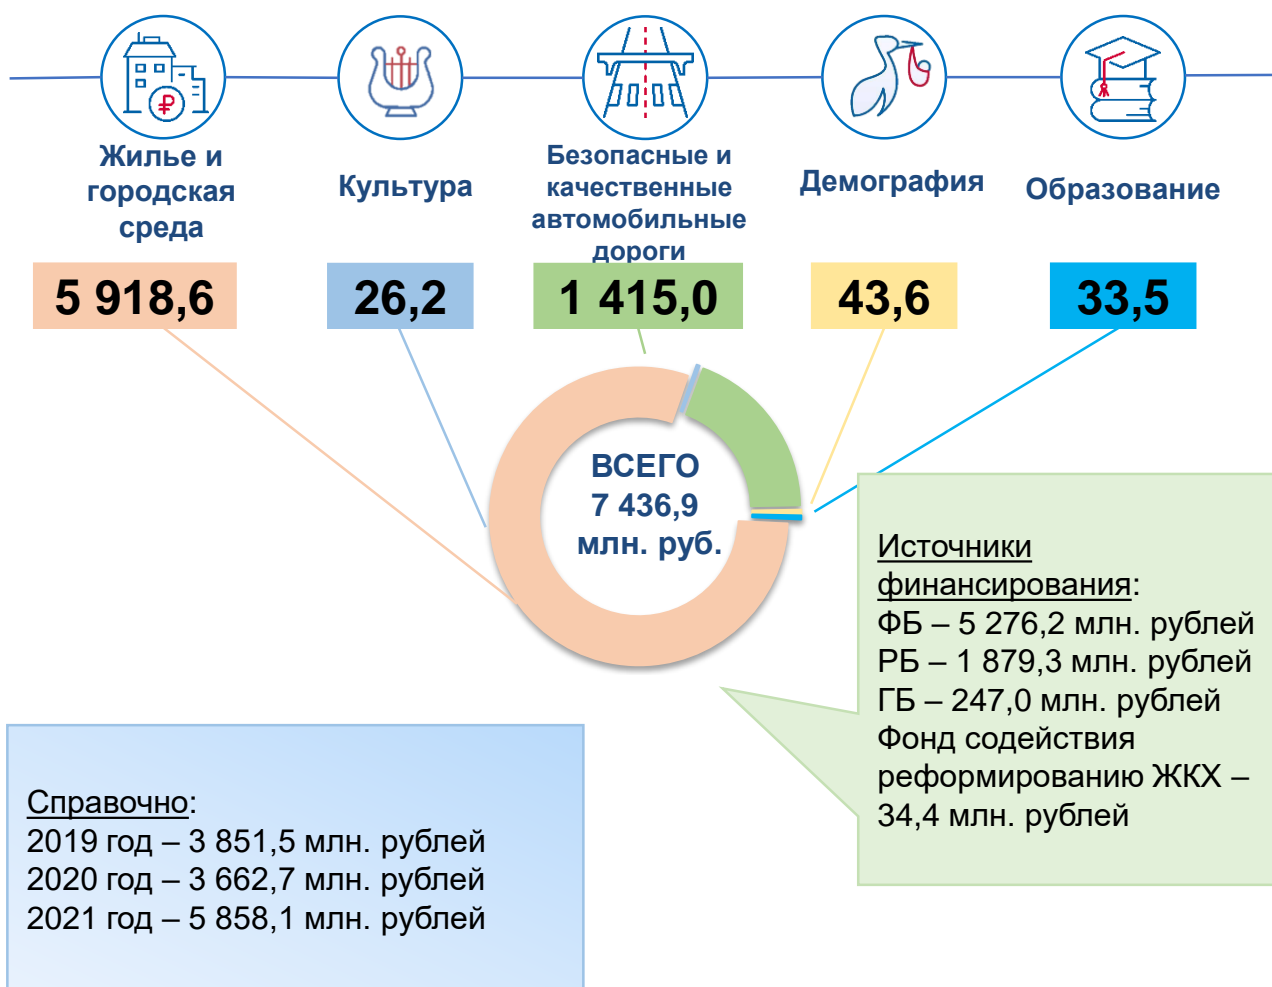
Жилье и городская среда

Культура

Безопасные и качественные автомобильные дороги

Демография

Образование

5 918,6

26,2

1 415,0

43,6

33,5

ВСЕГО 7 436,9 млн. руб.

Источники финансирования:
ФБ – 5 276,2 млн. рублей
РБ – 1 879,3 млн. рублей
ГБ – 247,0 млн. рублей
Фонд содействия реформированию ЖКХ – 34,4 млн. рублей

Справочно:
2019 год – 3 851,5 млн. рублей
2020 год – 3 662,7 млн. рублей
2021 год – 5 858,1 млн. рублей